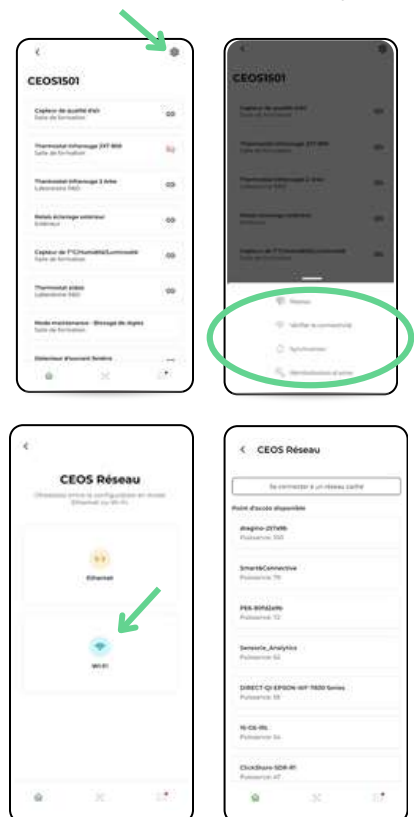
CEOS1501

Capteur de qualité d'air
Salle de formation

Thermostat infrarouge 2XT-800
Salle de formation

Thermostat infrarouge 2 Ante
Laboratoire R&D

Relais éclairage extérieur
Extérieur

Capteur de T°C/Humidité/Luminosité
Salle de formation

Thermostat vidéo
Laboratoire R&D

Mode maintenance - Blocage de règles
Salle de formation

Détecteur d'ouvert fenêtre

CEOS1501

Réseau

Vérifier la connectivité

Synchroniser

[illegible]

CEOS Réseau

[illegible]

Ethernet

Wi-Fi

CEOS Réseau

Se connecter à un réseau caché

Point d'accès disponible

dragino-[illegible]
Puissance: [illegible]

Smart&Connective
Puissance: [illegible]

PEK-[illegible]
Puissance: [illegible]

Sensoria_Analytics
Puissance: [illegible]

DIRECT-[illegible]-EPSON-WF-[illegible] Series
Puissance: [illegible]

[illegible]
Puissance: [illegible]

ClickShare-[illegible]
Puissance: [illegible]